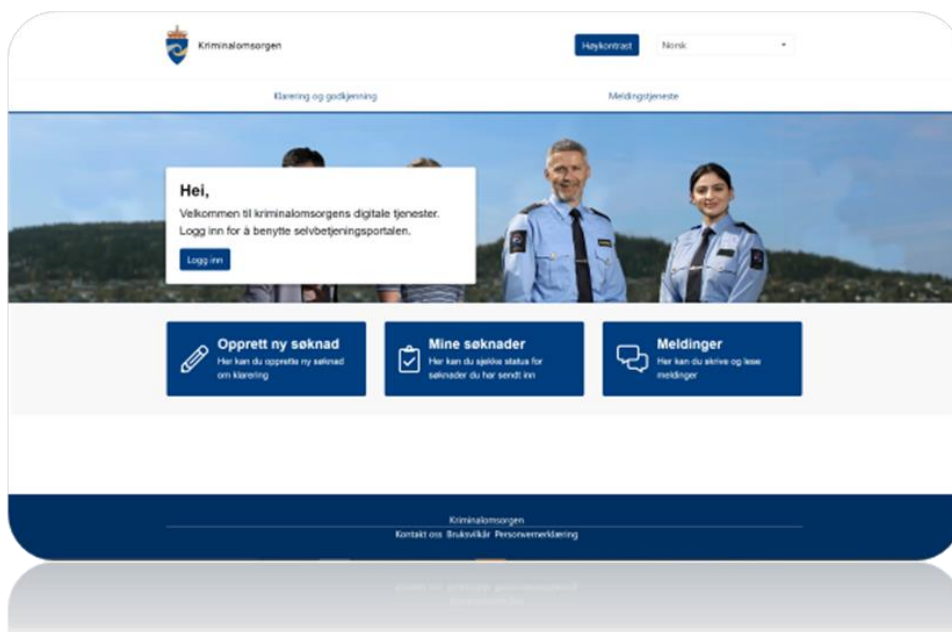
Kriminalomsorgen

Høykontrast

Norsk

Klarering og godkjenning

Meldingstjeneste

Hei,

Velkommen til kriminalomsorgens digitale tjenester. Logg inn for å benytte selvbetjeningsportalen.

Logg inn

Opprett ny søknad
Her kan du opprette ny søknad om klarering

Mine søknader
Her kan du sjekke status for søknader du har sendt inn

Meldinger
Her kan du skrive og lese meldinger

Kriminalomsorgen

Kontakt oss Bruksvilkår Personvernerklæring